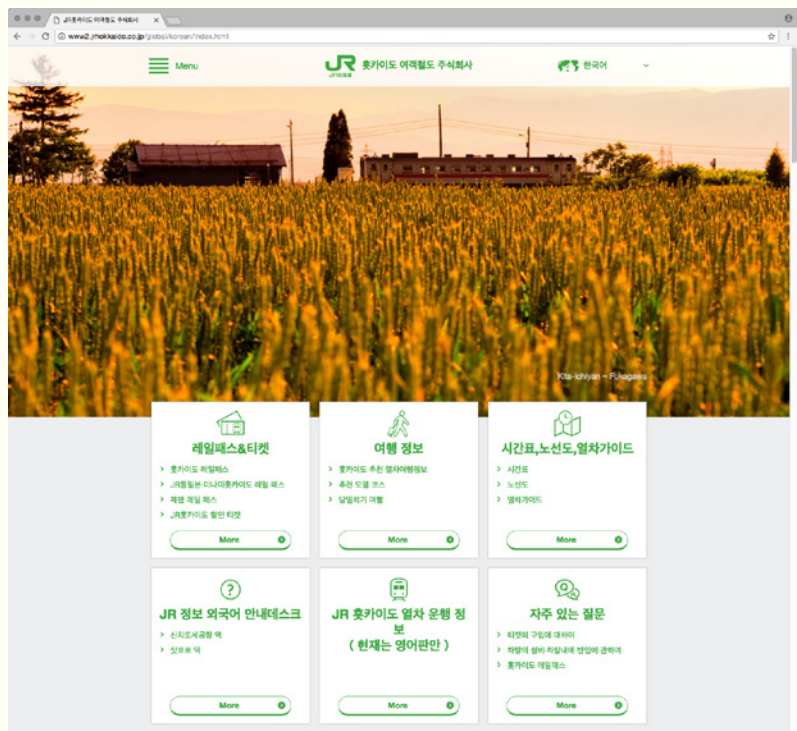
JR홋카이도 여객철도 주식회사

www2.jrhokkaido.co.jp/global/korean/index.html

Menu

JR 홋카이도 여객철도 주식회사

한국어

Kita-Ichiyan ~ Fukagawa

레일패스&티켓

› 홋카이도 레일패스
› JR동일본·미나미홋카이도 레일 패스
› 계절 레일 패스
› JR홋카이도 할인 티켓

More

여행 정보

› 홋카이도 추천 열차여행정보
› 추천 모델 코스
› 당일치기 여행

More

시간표,노선도,열차가이드

› 시간표
› 노선도
› 열차가이드

More

JR 정보 외국어 안내데스크

› 신치토세공항 역
› 삿포로 역

More

JR 홋카이도 열차 운행 정보
( 현재는 영어판만 )

More

자주 있는 질문

› 티켓의 구입에 대하여
› 차량의 설비·차량내에 반입에 관하여
› 홋카이도 레일패스

More